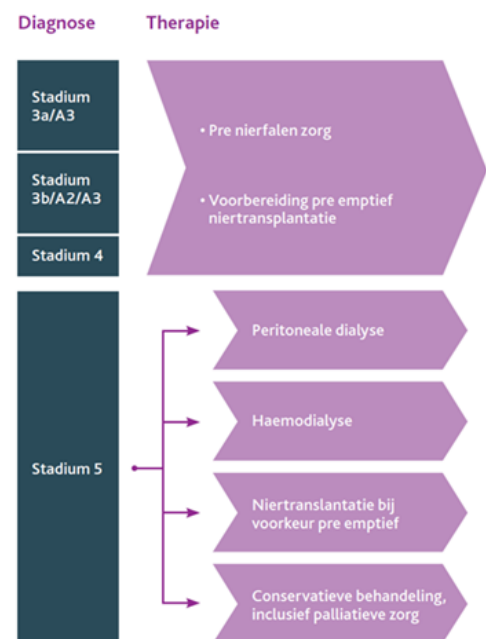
Diagnose

Therapie

Stadium 3a/A3

Stadium 3b/A2/A3

Stadium 4

• Pre nierfalen zorg

• Voorbereiding pre emptief niertransplantatie

Stadium 5

Peritoneale dialyse

Haemodialyse

Niertranslantatie bij voorkeur pre emptief

Conservatieve behandeling, inclusief palliatieve zorg